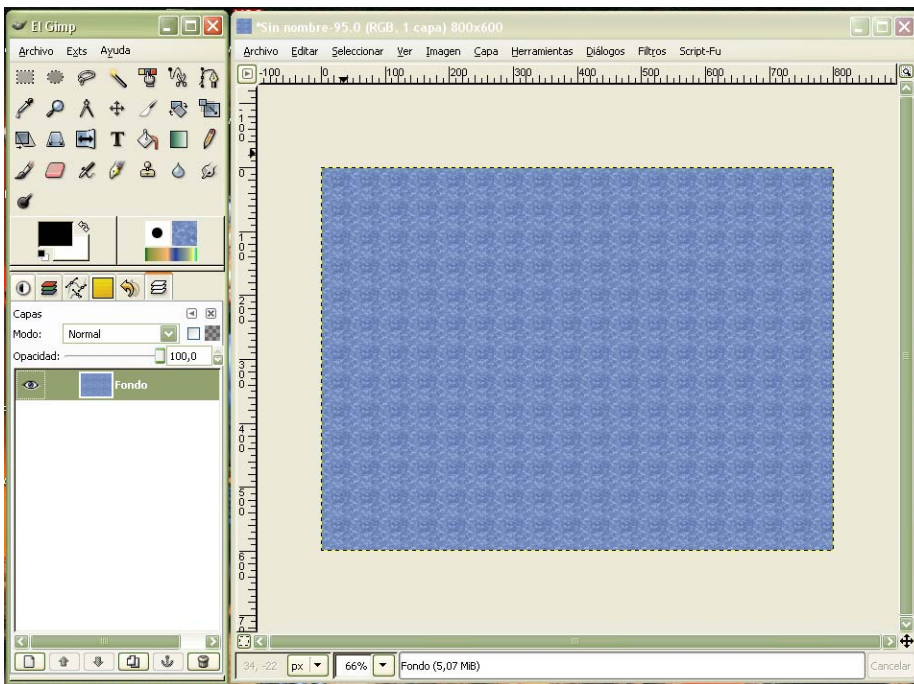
El Gimp

Archivo Exts Ayuda

Capas

Modo: Normal

Opacidad: 100,0

Fondo

*Sin nombre-95.0 (RGB, 1 capa) 800x600

Archivo Editar Seleccionar Ver Imagen Capa Herramientas Diálogos Filtros Script-Fu

-100 0 100 200 300 400 500 600 700 800

100 200 300 400 500 600 700

34, -22 px 66% Fondo (5,07 MiB) Cancelar